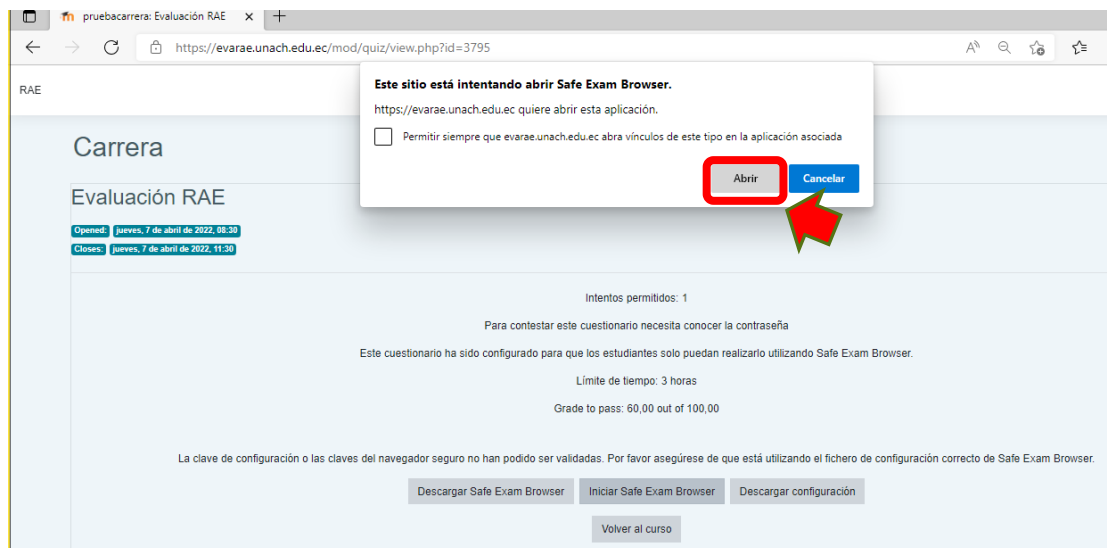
pruebacarrera: Evaluación RAE ×

https://evarae.unach.edu.ec/mod/quiz/view.php?id=3795

RAE

Este sitio está intentando abrir Safe Exam Browser.

https://evarae.unach.edu.ec quiere abrir esta aplicación.

Permitir siempre que evarae.unach.edu.ec abra vínculos de este tipo en la aplicación asociada

Abrir Cancelar

Carrera

Evaluación RAE

Opened: jueves, 7 de abril de 2022, 08:30
Closes: jueves, 7 de abril de 2022, 11:30

Intentos permitidos: 1

Para contestar este cuestionario necesita conocer la contraseña

Este cuestionario ha sido configurado para que los estudiantes solo puedan realizarlo utilizando Safe Exam Browser.

Límite de tiempo: 3 horas

Grade to pass: 60,00 out of 100,00

La clave de configuración o las claves del navegador seguro no han podido ser validadas. Por favor asegúrese de que está utilizando el fichero de configuración correcto de Safe Exam Browser.

Descargar Safe Exam Browser Iniciar Safe Exam Browser Descargar configuración

Volver al curso